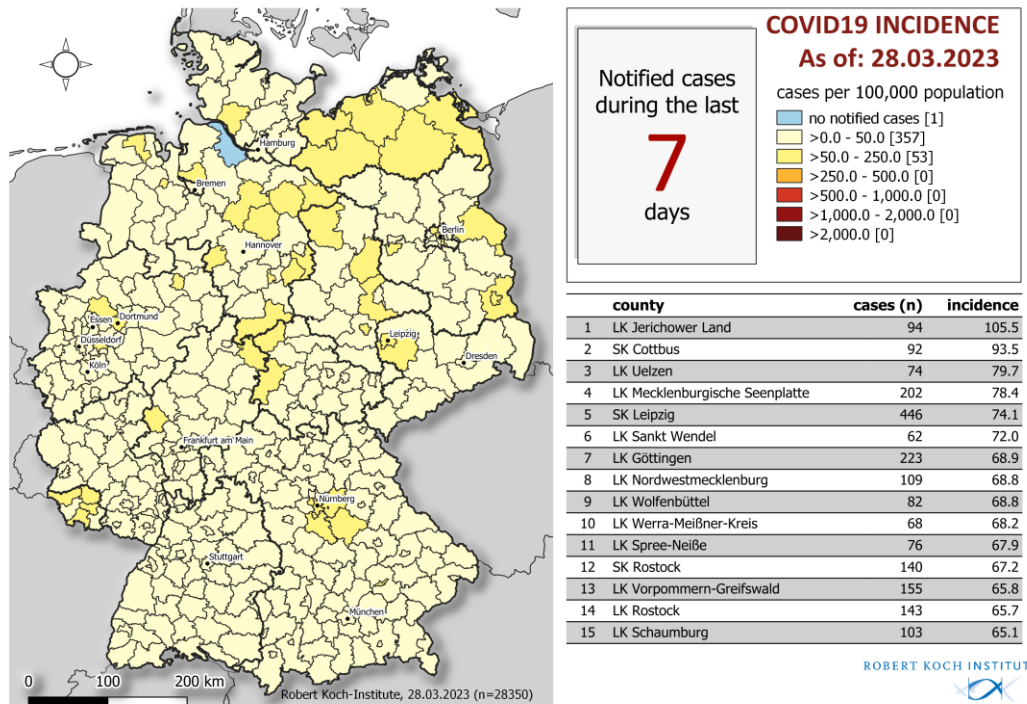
COVID19 INCIDENCE
As of: 28.03.2023

Notified cases during the last
7
days

cases per 100,000 population
no notified cases [1]
>0.0 - 50.0 [357]
>50.0 - 250.0 [53]
>250.0 - 500.0 [0]
>500.0 - 1,000.0 [0]
>1,000.0 - 2,000.0 [0]
>2,000.0 [0]

Hamburg
Bremen
Berlin
Hannover
Essen
Dortmund
Düsseldorf
Köln
Leipzig
Dresden
Frankfurt am Main
Nürnberg
Stuttgart
München

0 100 200 km
Robert Koch-Institute, 28.03.2023 (n=28350)

| | county | cases (n) | incidence |
|---|---|---|---|
| 1 | LK Jerichower Land | 94 | 105.5 |
| 2 | SK Cottbus | 92 | 93.5 |
| 3 | LK Uelzen | 74 | 79.7 |
| 4 | LK Mecklenburgische Seenplatte | 202 | 78.4 |
| 5 | SK Leipzig | 446 | 74.1 |
| 6 | LK Sankt Wendel | 62 | 72.0 |
| 7 | LK Göttingen | 223 | 68.9 |
| 8 | LK Nordwestmecklenburg | 109 | 68.8 |
| 9 | LK Wolfenbüttel | 82 | 68.8 |
| 10 | LK Werra-Meißner-Kreis | 68 | 68.2 |
| 11 | LK Spree-Neiße | 76 | 67.9 |
| 12 | SK Rostock | 140 | 67.2 |
| 13 | LK Vorpommern-Greifswald | 155 | 65.8 |
| 14 | LK Rostock | 143 | 65.7 |
| 15 | LK Schaumburg | 103 | 65.1 |

ROBERT KOCH INSTITUT